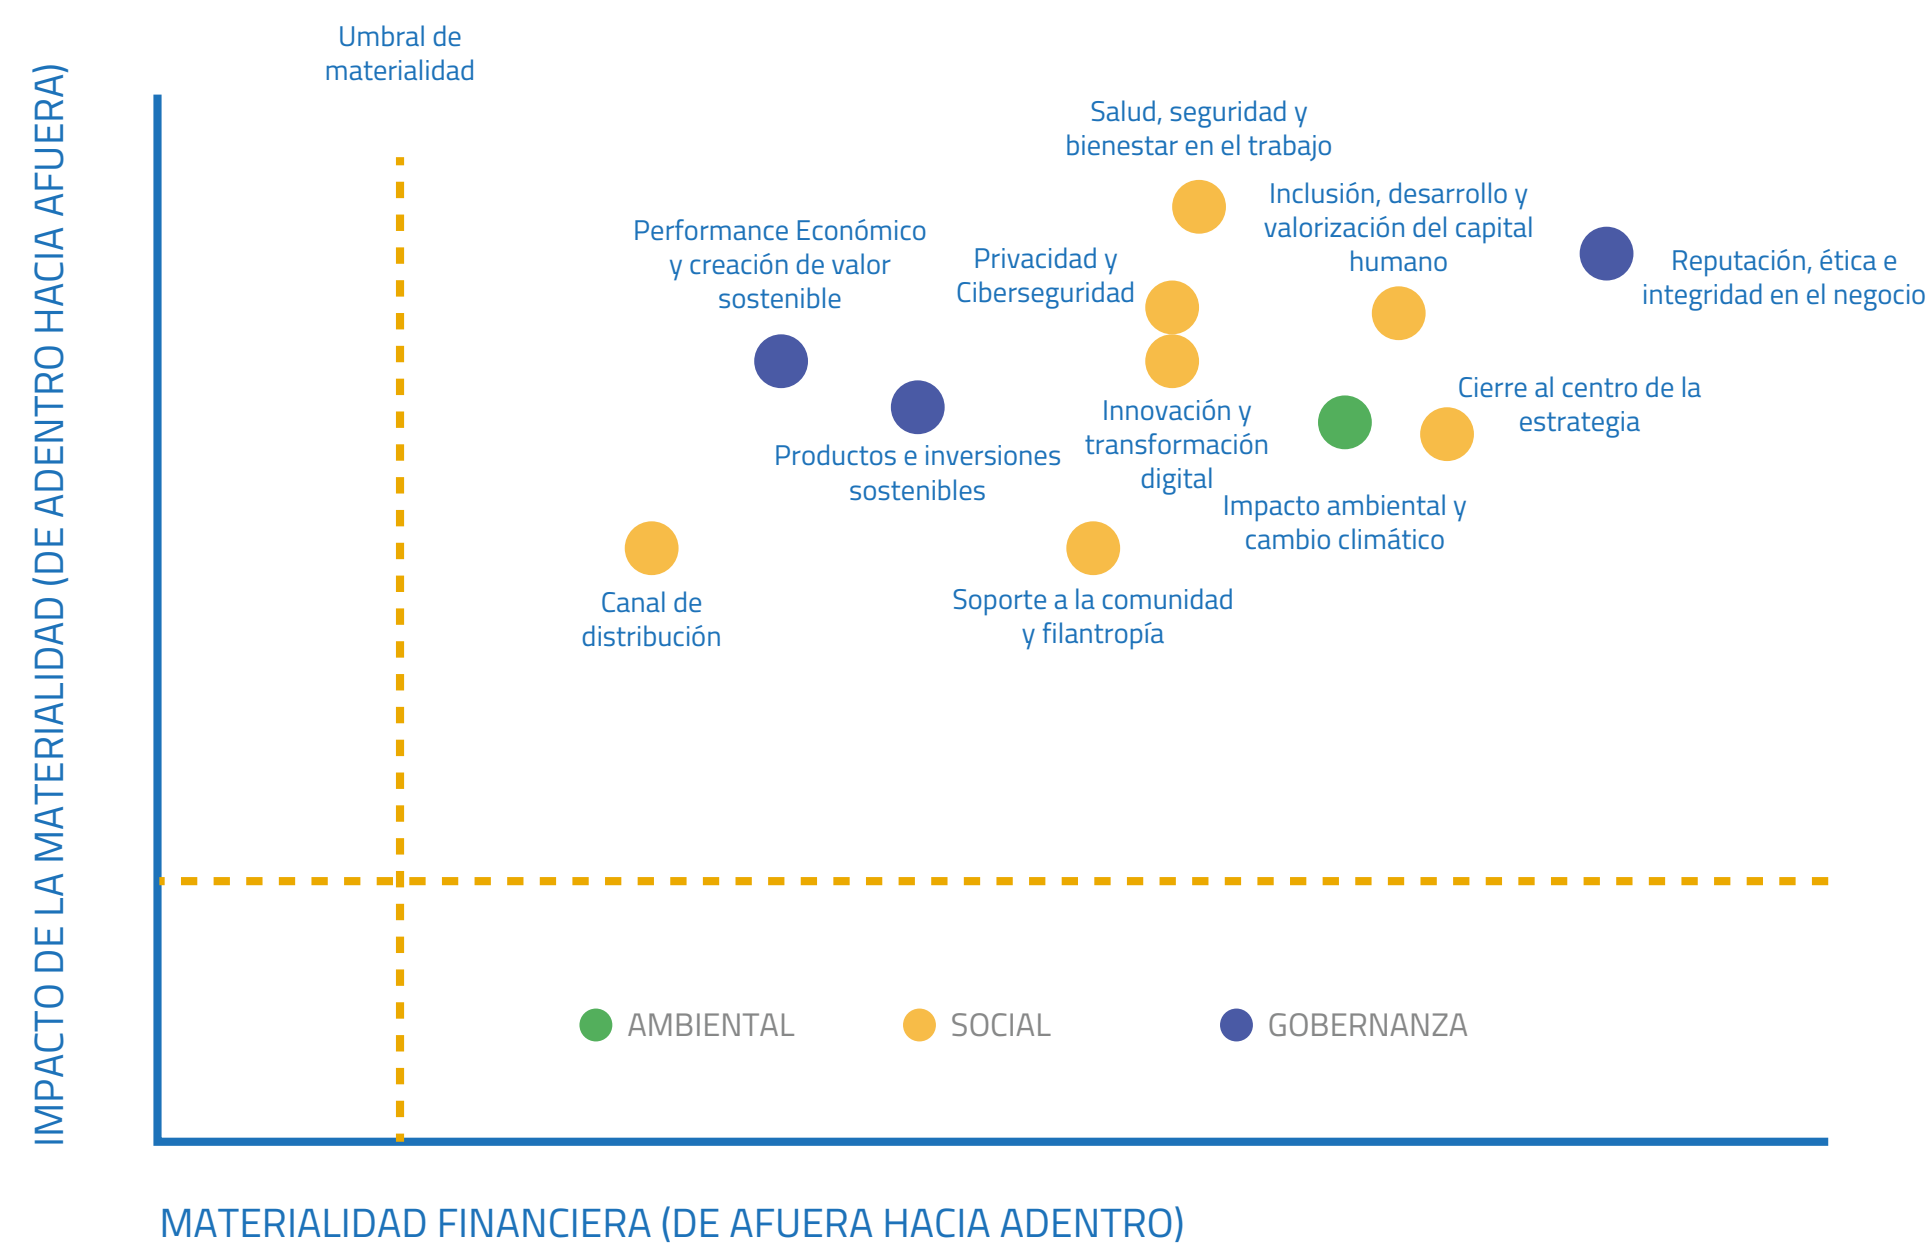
IMPACTO DE LA MATERIALIDAD (DE ADENTRO HACIA AFUERA)

Umbral de materialidad

Salud, seguridad y bienestar en el trabajo

Inclusión, desarrollo y valorización del capital humano

Reputación, ética e integridad en el negocio

Performance Económico y creación de valor sostenible

Privacidad y Ciberseguridad

Productos e inversiones sostenibles

Innovación y transformación digital

Cierre al centro de la estrategia

Impacto ambiental y cambio climático

Canal de distribución

Soporte a la comunidad y filantropía

AMBIENTAL

SOCIAL

GOBERNANZA

MATERIALIDAD FINANCIERA (DE AFUERA HACIA ADENTRO)